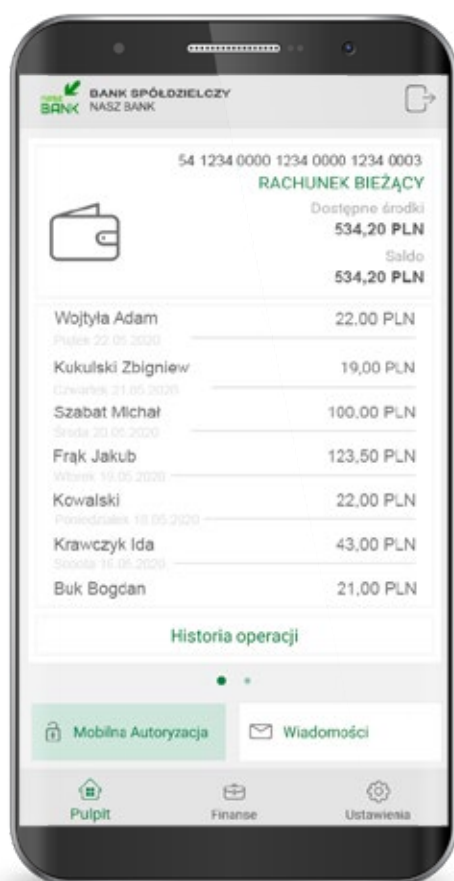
nasz BANK BANK SPÓŁDZIELCZY NASZ BANK

54 1234 0000 1234 0000 1234 0003
RACHUNEK BIEŻĄCY
Dostępne środki
534,20 PLN
Saldo
534,20 PLN

Wojtyła Adam 22,00 PLN
Piątek 22.05.2020
Kukulski Zbigniew 19,00 PLN
Czwartek 21.05.2020
Szabat Michał 100,00 PLN
Środa 20.05.2020
Frąk Jakub 123,50 PLN
Wtorek 19.05.2020
Kowalski 22,00 PLN
Poniedziałek 18.05.2020
Krawczyk Ida 43,00 PLN
Sobota 16.05.2020
Buk Bogdan 21,00 PLN

Historia operacji

Mobilna Autoryzacja
Wiadomości

Pulpit
Finanse
Ustawienia